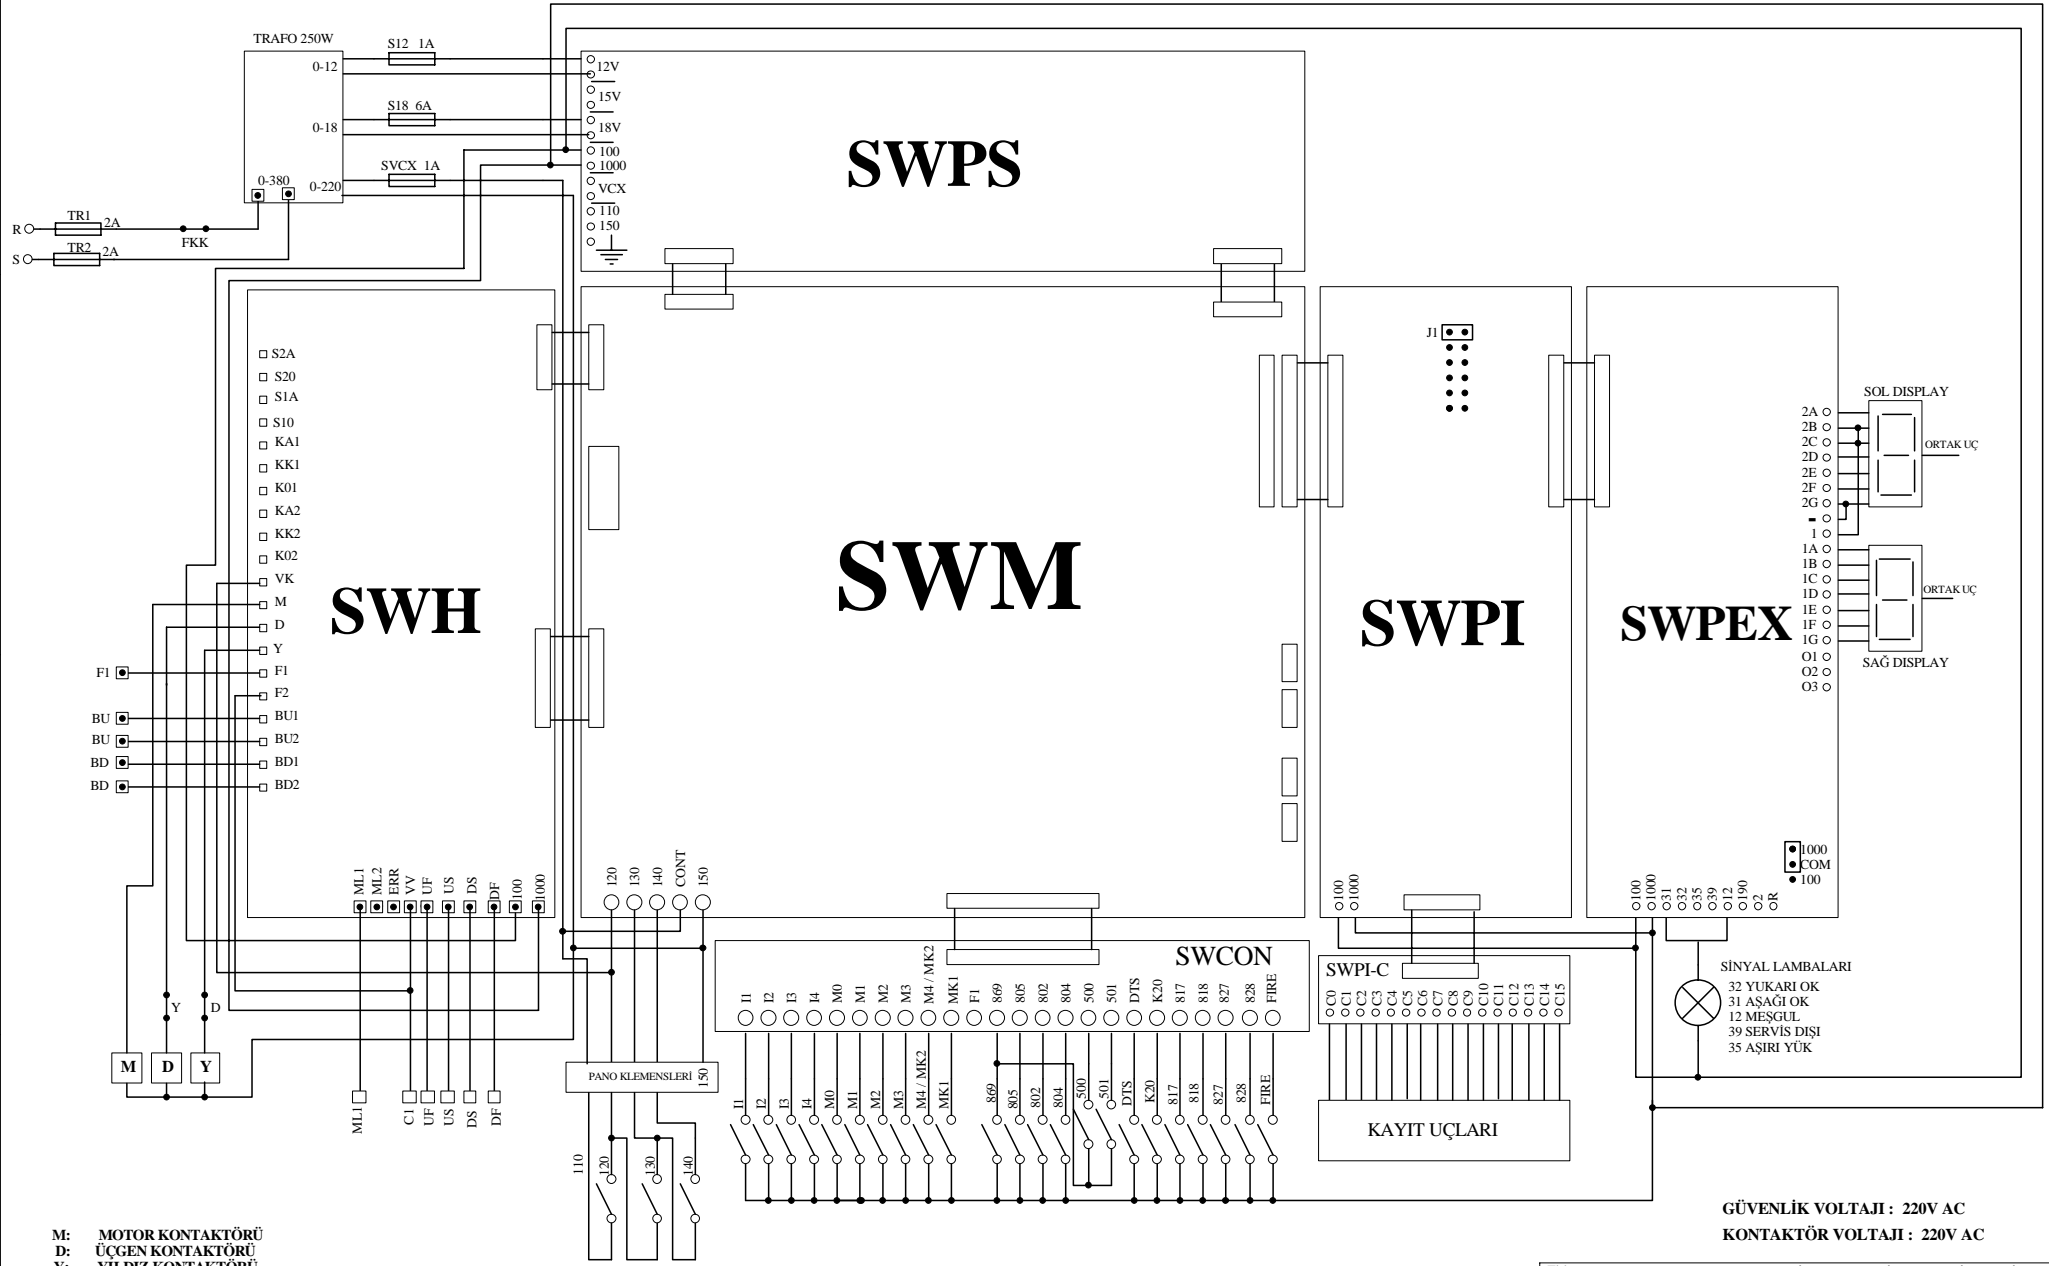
TRAFO 250W
0-12
0-18
0-380
0-220
S12 1A
S18 6A
SVCX 1A
R
S
TR1 2A
TR2 2A
FKK
12V
15V
18V
100
1000
VCX
110
150
SWPS

S2A
S20
S1A
S10
KA1
KK1
K01
KA2
KK2
K02
VK
M
D
Y
F1
F2
BU1
BU2
BD1
BD2
SWH
F1
BU
BU
BD
BD
ML1 ML2 ERR VV UF US DS DF 100 1000

SWM
120 130 140 CONT 150

J1
SWPI
100 1000

SOL DISPLAY
2A
2B
2C
2D
2E
2F
2G
-
1
ORTAK UÇ
1A
1B
1C
1D
1E
1F
1G
O1
O2
O3
ORTAK UÇ
SAĞ DISPLAY
SWPEX
1000
COM
100
100 1000 31 32 35 39 12 190 2 R

SWCON
I1 I2 I3 I4 M0 M1 M2 M3 M4 / MK2 MK1 F1 869 805 802 804 500 501 DTS K20 817 818 827 828 FIRE

SWPI-C
C0 C1 C2 C3 C4 C5 C6 C7 C8 C9 C10 C11 C12 C13 C14 C15

SİNYAL LAMBALARI
32 YUKARI OK
31 AŞAĞI OK
12 MEŞGUL
39 SERVİS DIŞI
35 AŞIRI YÜK

Y
D
M
D
Y
ML1
C1 UF US DS DF
PANO KLEMENSLERİ
150
110
120
130
140
I1 I2 I3 I4 M0 M1 M2 M3 M4 / MK2 MK1 869 805 802 804 500 501 DTS K20 817 818 827 828 FIRE
KAYIT UÇLARI

GÜVENLİK VOLTAJI : 220V AC
KONTAKTÖR VOLTAJI : 220V AC

M: MOTOR KONTAKTÖRÜ
D: ÜÇGEN KONTAKTÖRÜ
Y: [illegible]